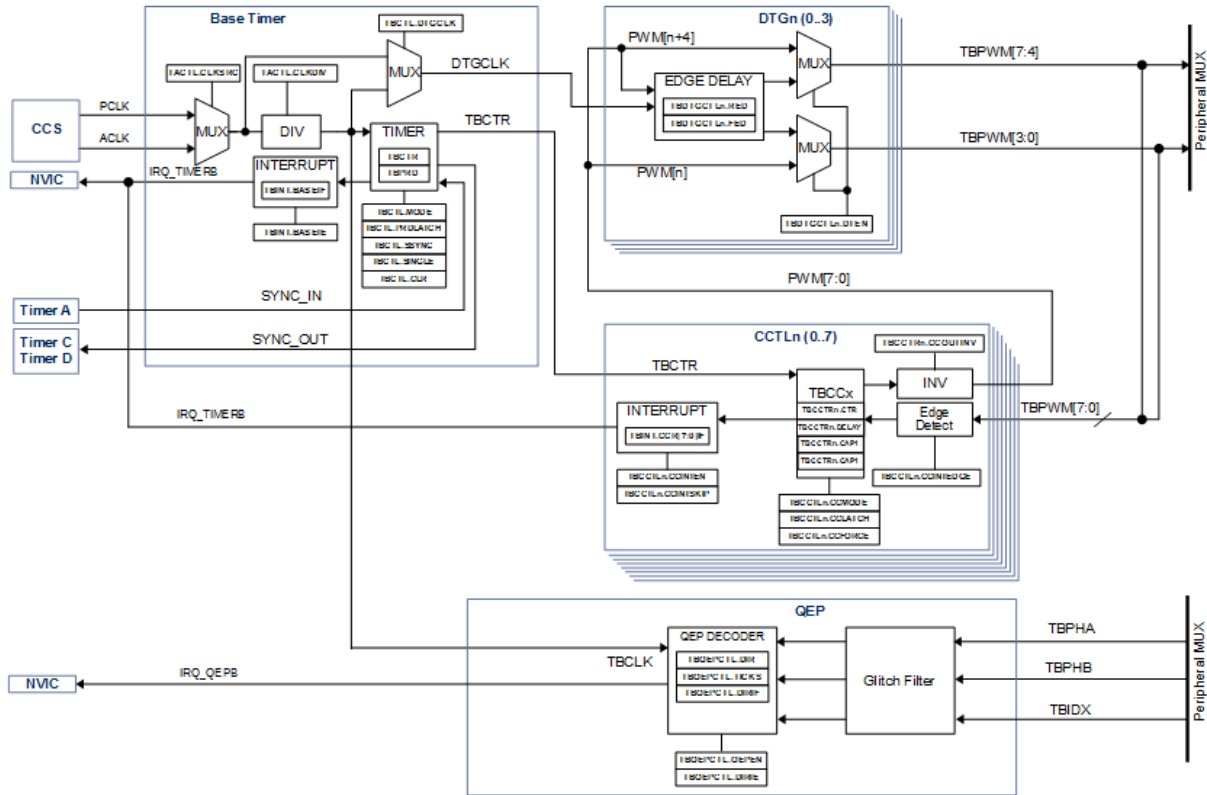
Base Timer
TBCTL.DTGCLK
TACTL.CLKSRC
TACTL.CLKDIV
MUX
DTGCLK
CCS
PCLK
ACLK
MUX
DIV
TIMER
TBCTR
TBCTR
TBPRD
NVIC
IRQ_TIMERB
INTERRUPT
TBINT.BASEIF
TBINT.BASEIE
TBCTL.MODE
TBCTL.PRDLATCH
TBCTL.SSYNC
TBCTL.SINGLE
TBCTL.CLR
Timer A
SYNC_IN
Timer C
Timer D
SYNC_OUT
DTGn (0..3)
PWM[n+4]
EDGE DELAY
TBDTCCTLn.RED
TBDTCCTLn.FED
MUX
MUX
PWM[n]
TBDTCCTLn.DTEN
TBPWM[7:4]
TBPWM[3:0]
Peripheral MUX
PWM[7:0]
CCTLn (0..7)
TBCCTRn.CCOUTINV
TBCTR
TBCCx
INV
IRQ_TIMERB
INTERRUPT
TBINT.CCR[7:0]IF
TBCCTRn.CTR
TBCCTRn.DELAY
TBCCTRn.CAP1
TBCCTRn.CAP1
Edge Detect
TBPWM[7:0]
TBCCILn.CCINTEN
TBCCILn.CCINTSKIP
TBCCILn.CCINTEDGE
TBCCILn.CCMODE
TBCCILn.CCLATCH
TBCCILn.CCFORCE
QEP
NVIC
IRQ_QEPB
TBCLK
QEP DECODER
TBQEPCTL.DIR
TBQEPCTL.TICKS
TBQEPCTL.DIRF
Glitch Filter
TBPHA
TBPHB
TBIDX
Peripheral MUX
TBQEPCTL.QEPEN
TBQEPCTL.DIRIE